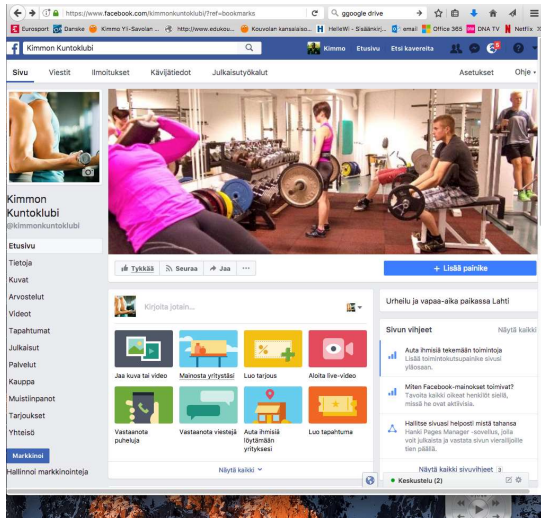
https://www.facebook.com/kimmonkuntoklubi/?ref=bookmarks

ggoogle drive

Eurosport Danske Kimmo Yli-Savolan ... http://www.edukou... Kouvolan kansalaiso... HelleWi - Sisäänkirj... email Office 365 DNA TV Netflix

Kimmon Kuntoklubi

Kimmo Etusivu Etsi kavereita

Sivu Viestit Ilmoitukset Kävijätiedot Julkaisutyökalut Asetukset Ohje

Kimmon Kuntoklubi
@kimmonkuntoklubi

Etusivu
Tietoja
Kuvat
Arvostelut
Videot
Tapahtumat
Julkaisut
Palvelut
Kauppa
Muistiinpanot
Tarjoukset
Yhteisö

Markkinoi
Hallinnoi markkinointeja

Tykkää Seuraa Jaa ···

+ Lisää painike

Kirjoita jotain...

Jaa kuva tai video
Mainosta yritystäsi
Luo tarjous
Aloita live-video
Vastaanota puheluja
Vastaanota viestejä
Auta ihmisiä löytämään yrityksesi
Luo tapahtuma

Näytä kaikki

Urheilu ja vapaa-aika paikassa Lahti

Sivun vihjeet Näytä kaikki

Auta ihmisiä tekemään toimintoja
Lisää toimintokutsupainike sivusi yläosaan.

Miten Facebook-mainokset toimivat?
Tavoita kaikki oikeat henkilöt sieltä, missä he ovat aktiivisia.

Hallitse sivuasi helposti mistä tahansa
Hanki Pages Manager -sovellus, jolla voit julkaista ja vastata sivun vierailijoille tien päällä.

Näytä kaikki sivuvihjeet 3

Keskustelu (2)